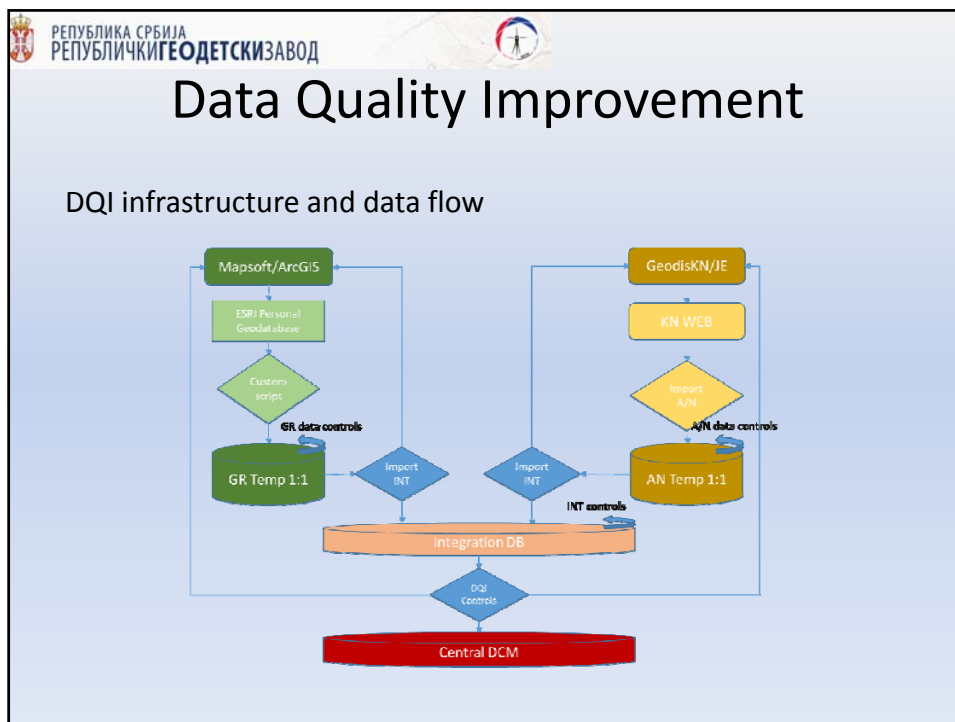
РЕПУБЛИКА СРБИЈА
РЕПУБЛИЧКИГЕОДЕТСКИЗАВОД

Data Quality Improvement

DQI infrastructure and data flow

Mapsoft/ArcGIS

ESRI Personal Geodatabase

Custom script

GR data controls

GR Temp 1:1

Import INT

GeodisKN/JE

KN WEB

Import A/N

A/N data controls

AN Temp 1:1

Import INT

INT controls

Integration DB

DQI Controls

Central DCM